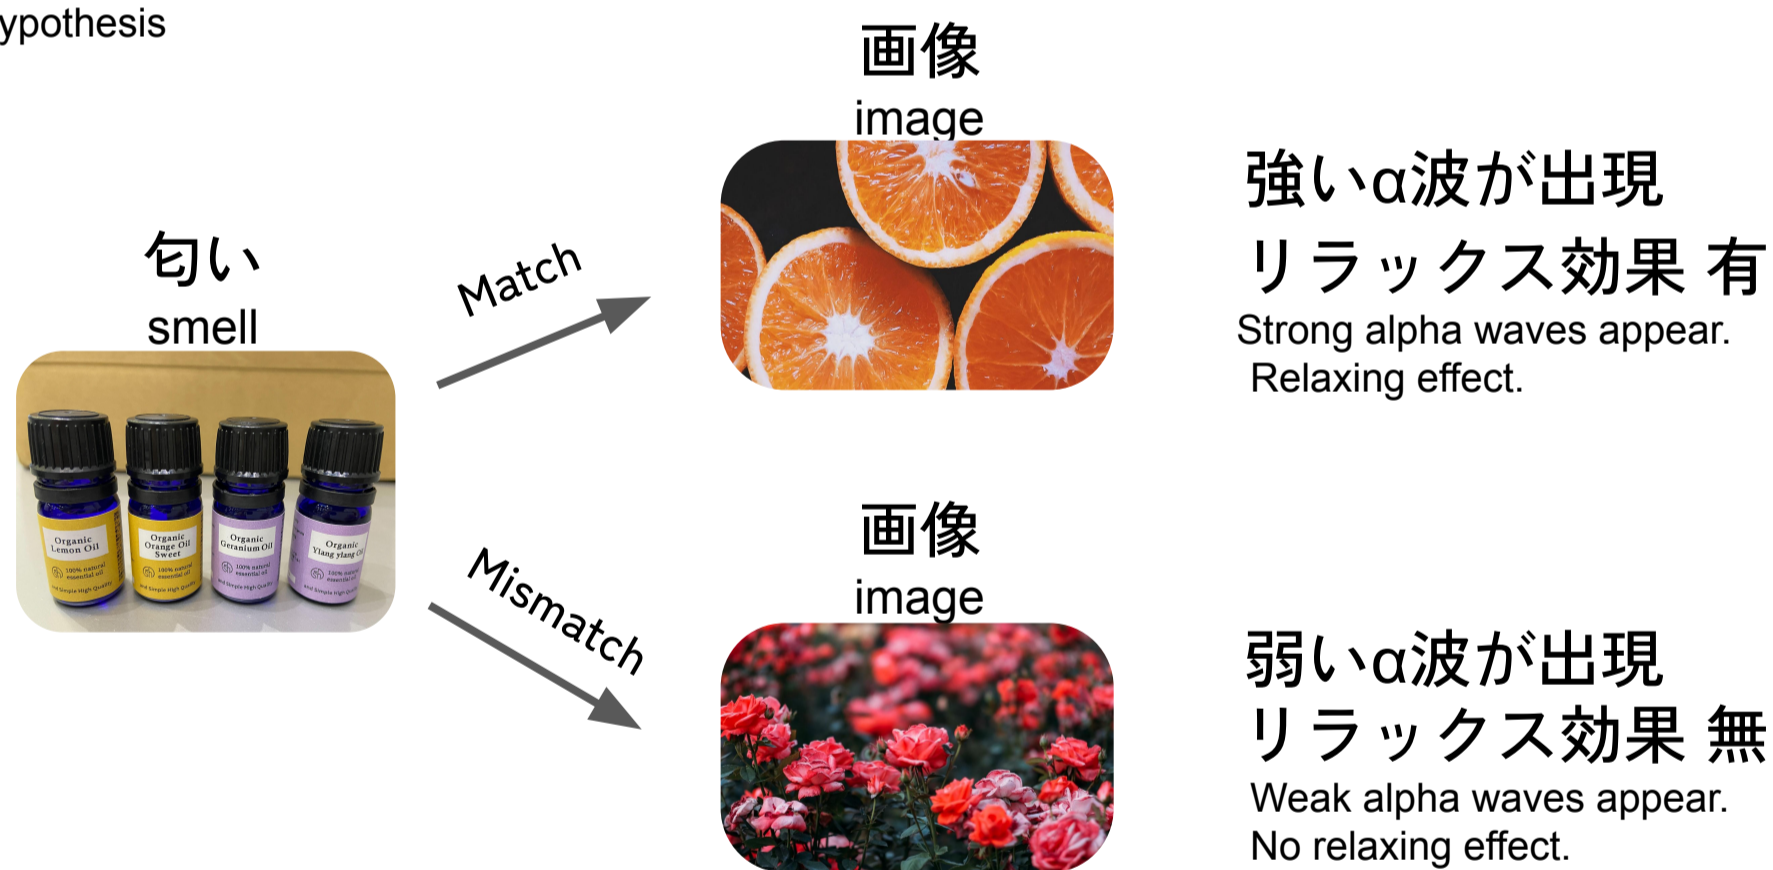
ypothesis

匂い
smell

Organic Lemon Oil
Organic Orange Oil Sweet
Organic Geranium Oil
Organic Ylang ylang Oil

Match

Mismatch

画像
image

強いα波が出現
リラックス効果 有
Strong alpha waves appear.
Relaxing effect.

画像
image

弱いα波が出現
リラックス効果 無
Weak alpha waves appear.
No relaxing effect.